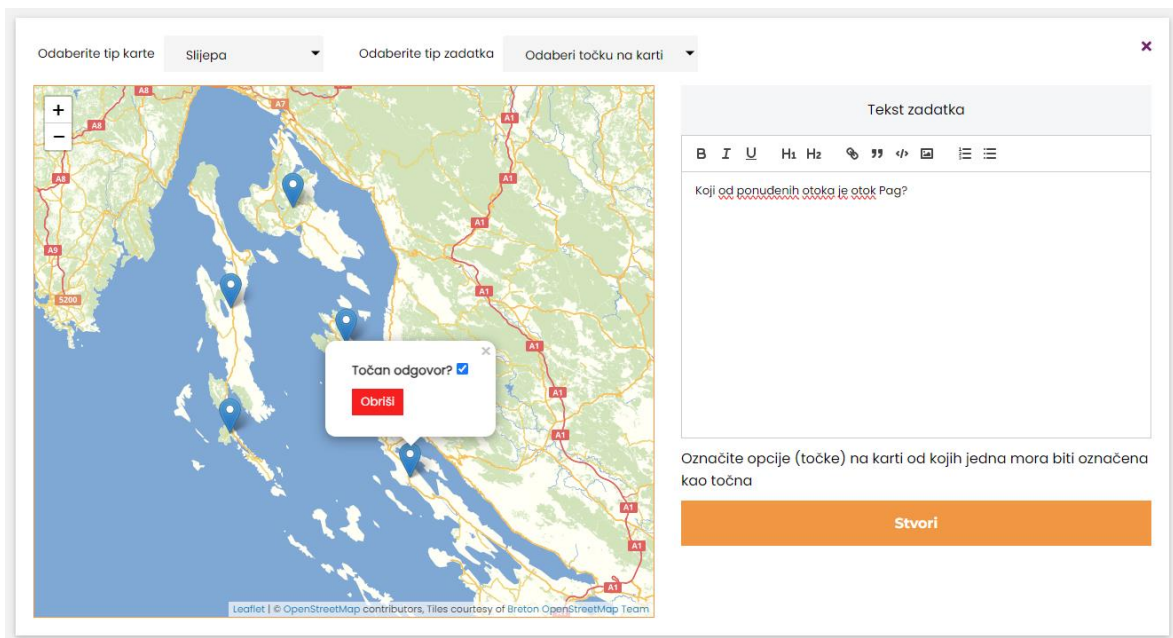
Odaberite tip karte Slijepa

Odaberite tip zadatka Odaberi točku na karti

×

+
−

A8
A8
A7
A1
A8
A1
A9
A1
5200
A1
A1
A1
A1
A1
A1
A1

Točan odgovor? ☑
Obriši

Leaflet | © OpenStreetMap contributors, Tiles courtesy of Breton OpenStreetMap Team

Tekst zadatka

B I U H1 H2

Koji od ponuđenih otoka je otok Pag?

Označite opcije (točke) na karti od kojih jedna mora biti označena kao točna

Stvori